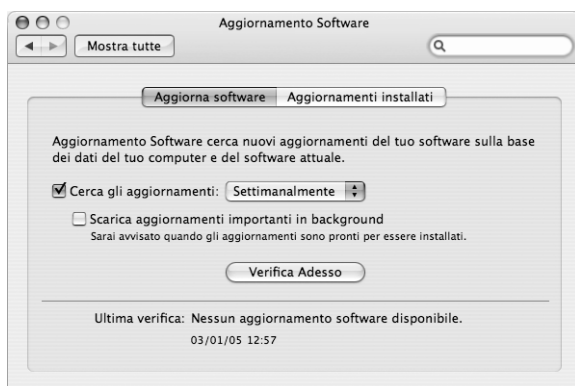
Aggiornamento Software

Mostra tutte

Aggiorna software | Aggiornamenti installati

Aggiornamento Software cerca nuovi aggiornamenti del tuo software sulla base dei dati del tuo computer e del software attuale.

☑ Cerca gli aggiornamenti: Settimanalmente

☐ Scarica aggiornamenti importanti in background
Sarai avvisato quando gli aggiornamenti sono pronti per essere installati.

Verifica Adesso

Ultima verifica: Nessun aggiornamento software disponibile.
03/01/05 12:57